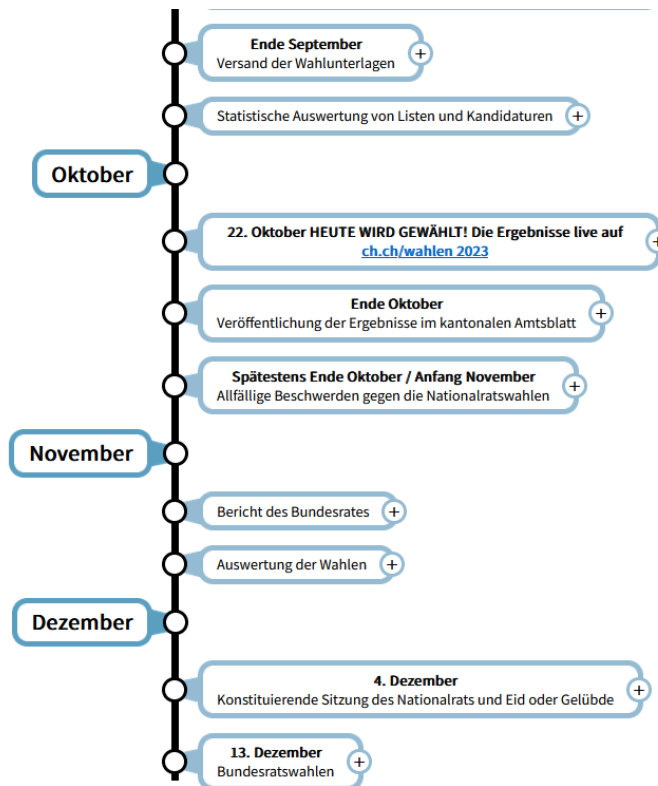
Ende September
Versand der Wahlunterlagen +

Statistische Auswertung von Listen und Kandidaturen +

Oktober

22. Oktober HEUTE WIRD GEWÄHLT! Die Ergebnisse live auf ch.ch/wahlen 2023 +

Ende Oktober
Veröffentlichung der Ergebnisse im kantonalen Amtsblatt +

Spätestens Ende Oktober / Anfang November
Allfällige Beschwerden gegen die Nationalratswahlen +

November

Bericht des Bundesrates +

Auswertung der Wahlen +

Dezember

4. Dezember
Konstituierende Sitzung des Nationalrats und Eid oder Gelübde +

13. Dezember
Bundesratswahlen +